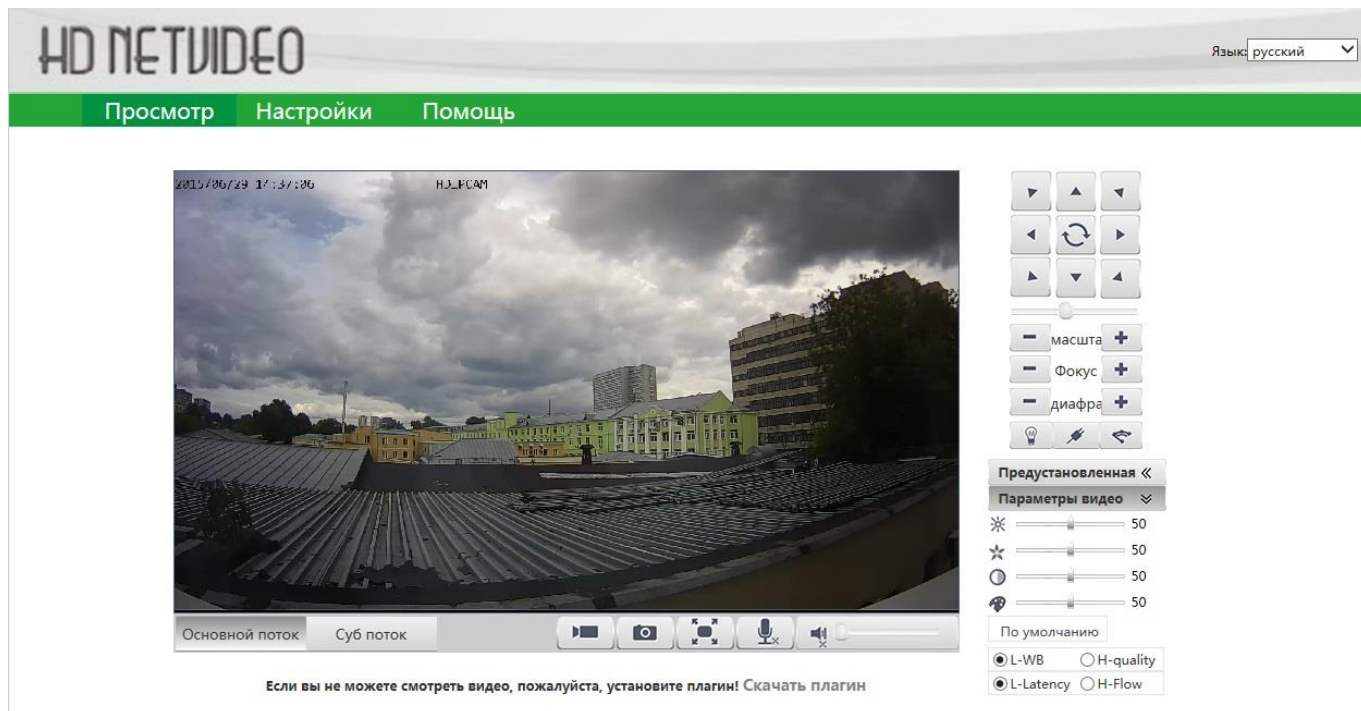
HD NETVIDEO

Язык: русский

Просмотр Настройки Помощь

2015/06/29 17:37:06 HD_PCAM

Основной поток Суб поток

масшта
Фокус
диафра

Предустановленная «
Параметры видео »
50
50
50
50

По умолчанию

L-WB H-quality
L-Latency H-Flow

Если вы не можете смотреть видео, пожалуйста, установите плагин! Скачать плагин